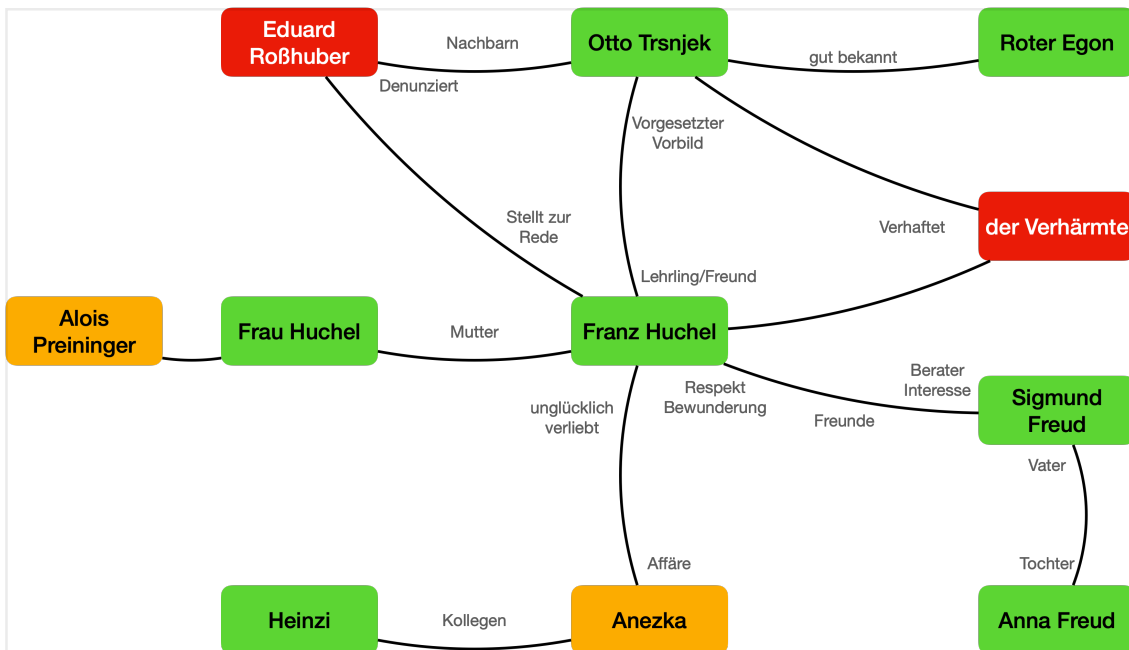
Eduard Roßhuber

Nachbarn

Otto Trsnjek

gut bekannt

Roter Egon

Denunziert

Vorgesetzter Vorbild

Stellt zur Rede

Verhaftet

der Verhärmte

Lehrling/Freund

Alois Preininger

Frau Huchel

Mutter

Franz Huchel

Respekt Bewunderung

Berater Interesse

Freunde

Sigmund Freud

unglücklich verliebt

Vater

Affäre

Tochter

Heinzi

Kollegen

Anezka

Anna Freud